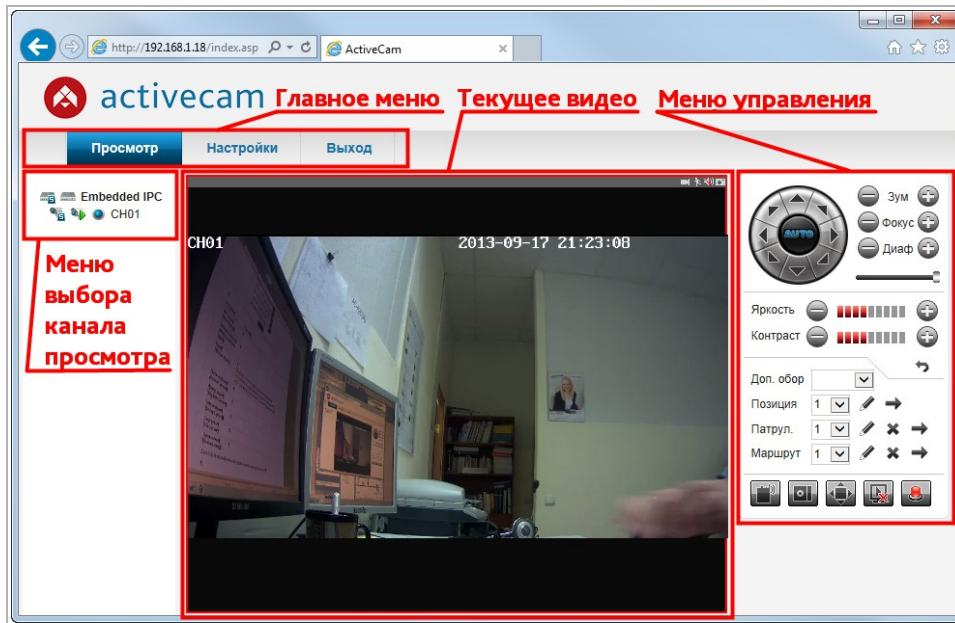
http://192.168.1.18/index.asp
ActiveCam

activecam Главное меню Текущее видео Меню управления

Просмотр Настройки Выход

Embedded IPC
CH01

Меню выбора канала просмотра

CH01 2013-09-17 21:23:08

AUTO
Зум
Фокус
Диаф

Яркость
Контраст

Доп. обор
Позиция 1
Патрул. 1
Маршрут 1